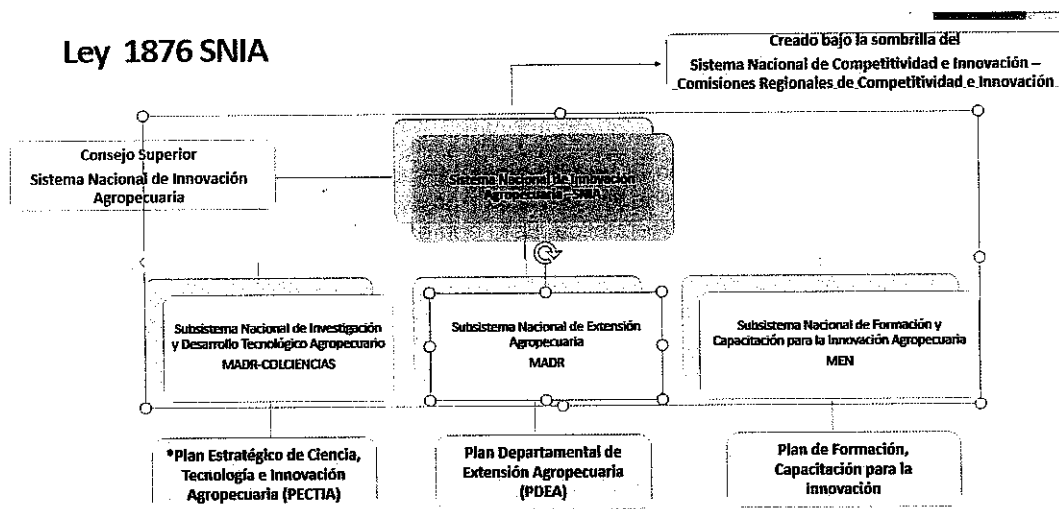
Ley 1876 SNIA

Creado bajo la sombrilla del
Sistema Nacional de Competitividad e Innovación – Comisiones Regionales de Competitividad e Innovación

Consejo Superior
Sistema Nacional de Innovación Agropecuaria

Sistema Nacional de Innovación Agropecuaria - SNIA

Subsistema Nacional de Investigación y Desarrollo Tecnológico Agropecuario
MADR-COLCIENCIAS

Subsistema Nacional de Extensión Agropecuaria
MADR

Subsistema Nacional de Formación y Capacitación para la Innovación Agropecuaria
MEN

*Plan Estratégico de Ciencia, Tecnología e Innovación Agropecuaria (PECTIA)

Plan Departamental de Extensión Agropecuaria (PDEA)

Plan de Formación, Capacitación para la innovación